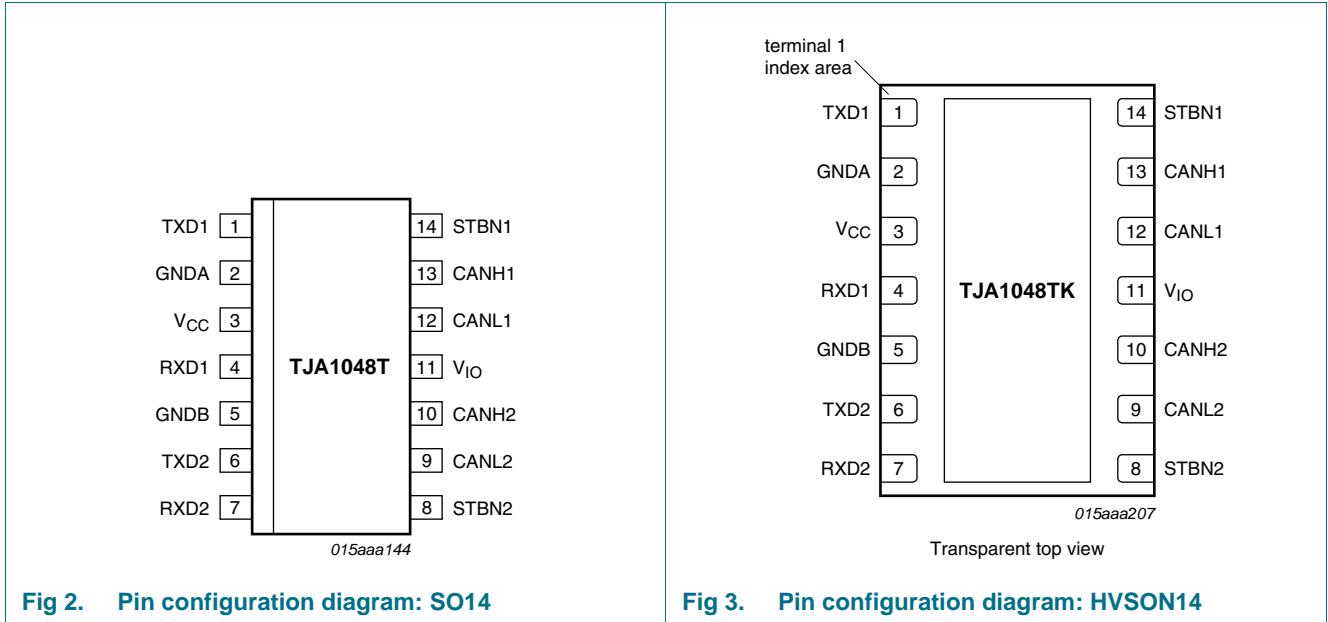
TXD1 1
GNDA 2
$V_{CC}$ 3
RXD1 4
GNDB 5
TXD2 6
RXD2 7

TJA1048T

14 STBN1
13 CANH1
12 CANL1
11 $V_{IO}$
10 CANH2
9 CANL2
8 STBN2

015aaa144

Fig 2. Pin configuration diagram: SO14

terminal 1 index area

TXD1 1
GNDA 2
$V_{CC}$ 3
RXD1 4
GNDB 5
TXD2 6
RXD2 7

TJA1048TK

14 STBN1
13 CANH1
12 CANL1
11 $V_{IO}$
10 CANH2
9 CANL2
8 STBN2

015aaa207

Transparent top view

Fig 3. Pin configuration diagram: HVSON14